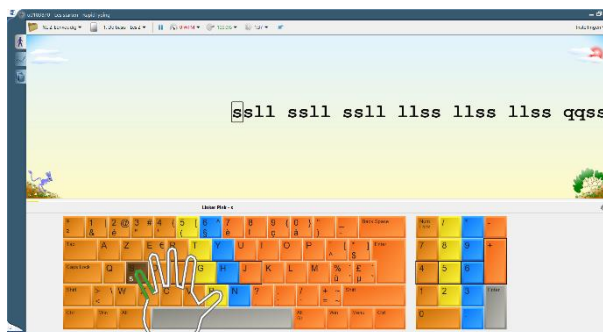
ssll ssll ssll llss llss llss qqss

Lisser Pinh - ç

Tab
A
Z
E
R
T
Y
U
I
O
P
Caps Verdr
Q
S
D
F
G
H
J
K
L
M
%
ù
Shift
<
W
X
C
V
B
N
?
,
Shift
Ctrl
Alt
Alt
Ctrl
Bkspc Space
Enter
Num Lock
/
*
-
7
8
9
+
4
5
6
1
2
3
Enter
0
.
1
&
2
é
3
"
4
'
5
(
6
§
7
è
8
!
9
ç
0
à
)
°
-
_